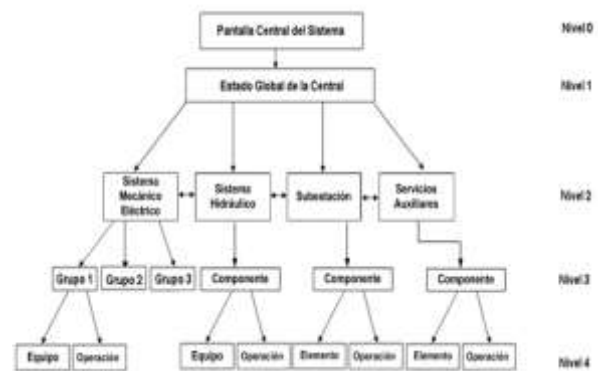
Pantalla Central del Sistema

Nivel 0

Estado Global de la Central

Nivel 1

Sistema Mecánico Eléctrico

Sistema Hidráulico

Subestación

Servicios Auxiliares

Nivel 2

Grupo 1

Grupo 2

Grupo 3

Componente

Componente

Componente

Nivel 3

Equipo

Operación

Equipo

Operación

Elemento

Operación

Elemento

Operación

Nivel 4